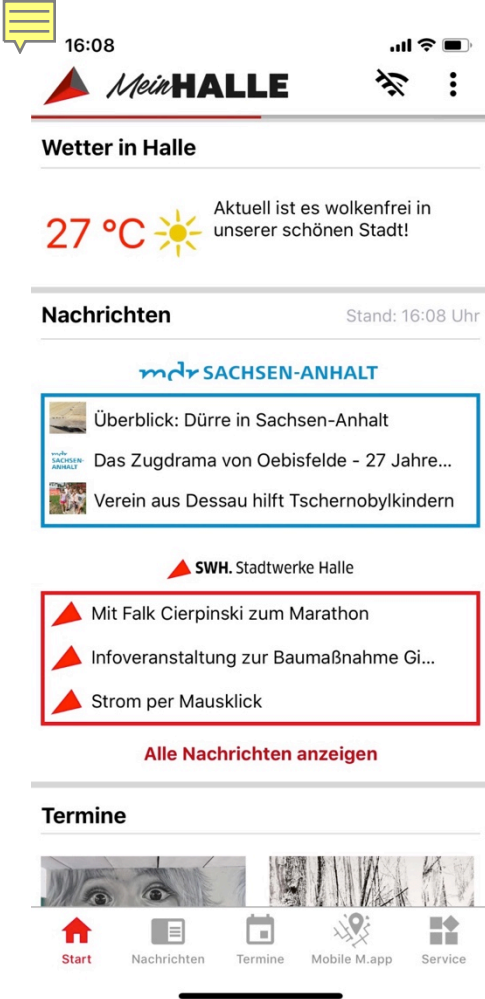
16:08

MeinHALLE

Wetter in Halle

27 °C Aktuell ist es wolkenfrei in unserer schönen Stadt!

Nachrichten Stand: 16:08 Uhr

mdr SACHSEN-ANHALT

Überblick: Dürre in Sachsen-Anhalt

Das Zugdrama von Oebisfelde - 27 Jahre...

Verein aus Dessau hilft Tschernobylkindern

SWH. Stadtwerke Halle

Mit Falk Cierpinski zum Marathon

Infoveranstaltung zur Baumaßnahme Gi...

Strom per Mausklick

Alle Nachrichten anzeigen

Termine

Start Nachrichten Termine Mobile M.app Service